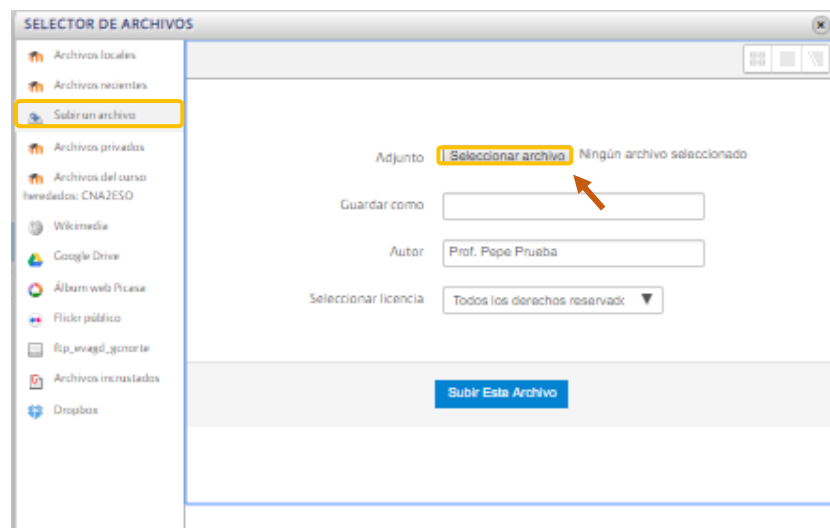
SELECTOR DE ARCHIVOS

Archivos locales
Archivos recientes
Subir un archivo
Archivos privados
Archivos del curso heredados: CNA2ESO
Wikimedia
Google Drive
Álbum web Picasa
Flickr público
ftp_evagd_gcnorte
Archivos incrustados
Dropbox

Adjunto
Seleccionar archivo
Ningún archivo seleccionado
Guardar como
Autor
Prof. Pepe Prueba
Seleccionar licencia
Todos los derechos reservad
Subir Este Archivo